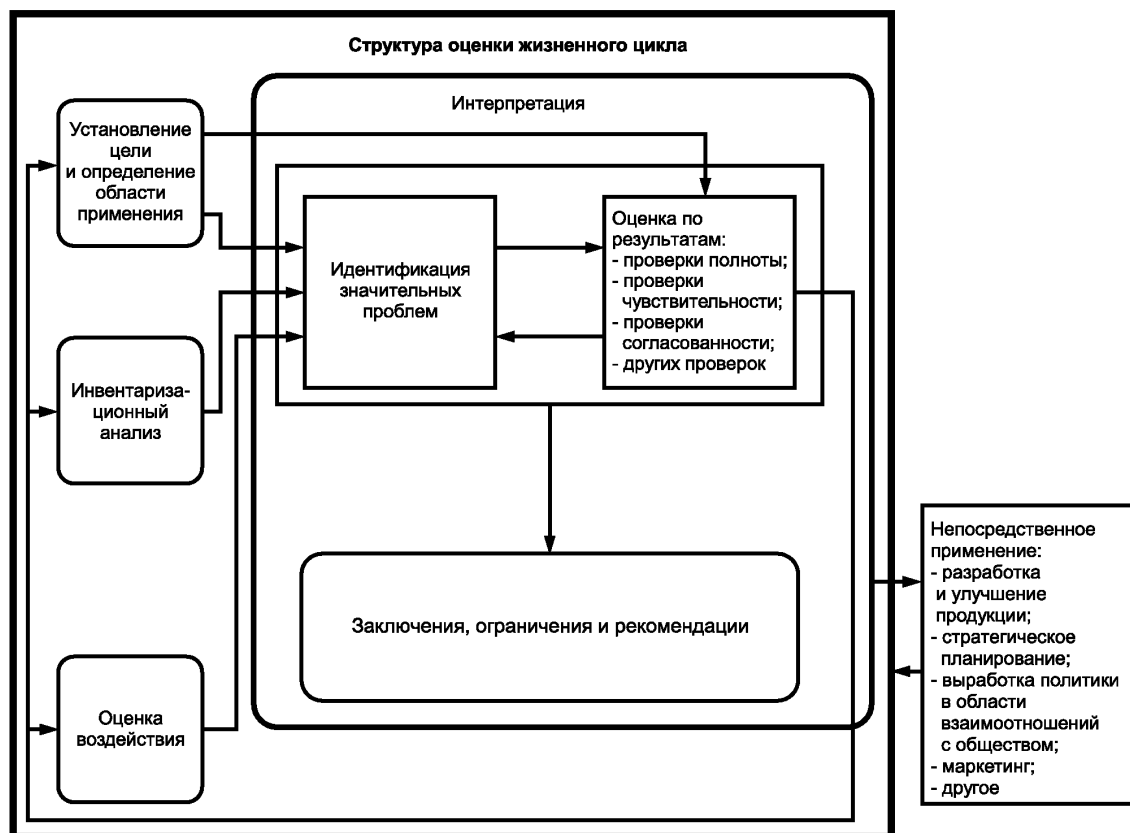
Структура оценки жизненного цикла

Установление цели и определение области применения

Интерпретация

Идентификация значительных проблем

Оценка по результатам:
- проверки полноты;
- проверки чувствительности;
- проверки согласованности;
- других проверок

Инвентаризационный анализ

Оценка воздействия

Заключения, ограничения и рекомендации

Непосредственное применение:
- разработка и улучшение продукции;
- стратегическое планирование;
- выработка политики в области взаимоотношений с обществом;
- маркетинг;
- другое